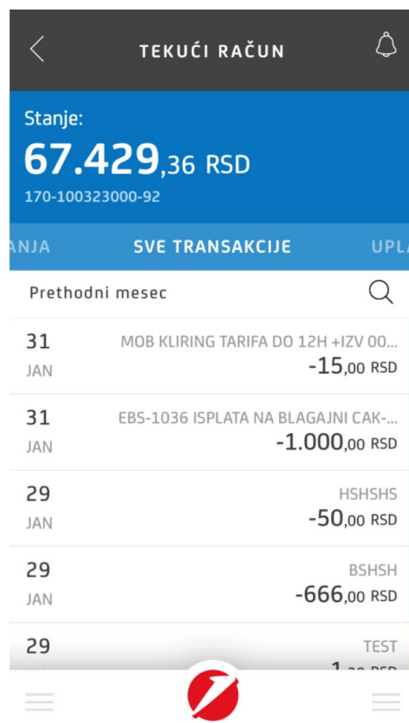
TEKUĆI RAČUN

Stanje:
67.429,36 RSD
170-100323000-92

ANJA SVE TRANSAKCIJE UPLA

Prethodni mesec

31 JAN MOB KLIRING TARIFA DO 12H +IZV 00... -15,00 RSD

31 JAN EBS-1036 ISPLATA NA BLAGAJNI CAK-... -1.000,00 RSD

29 JAN HSHSHS -50,00 RSD

29 JAN BSHSH -666,00 RSD

29 TEST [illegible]